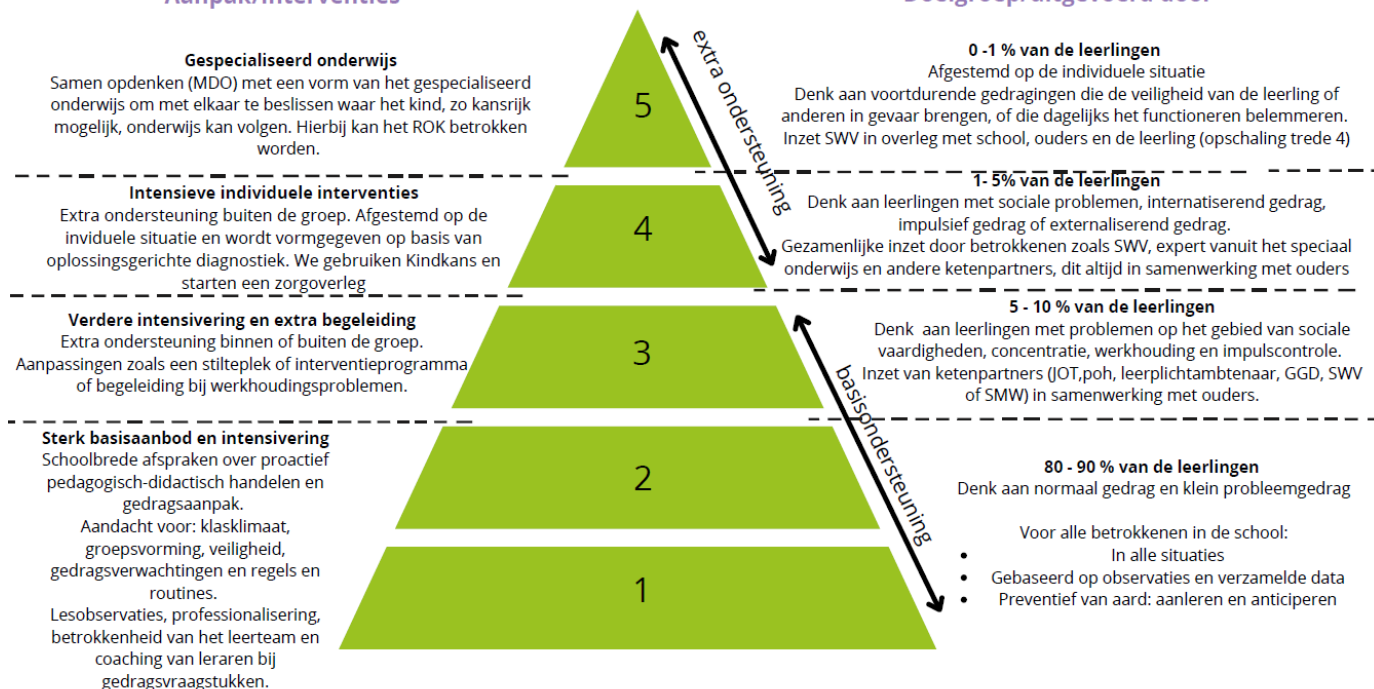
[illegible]

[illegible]

Gespecialiseerd onderwijs
Samen opdenken (MDO) met een vorm van het gespecialiseerd onderwijs om met elkaar te beslissen waar het kind, zo kansrijk mogelijk, onderwijs kan volgen. Hierbij kan het ROK betrokken worden.

5

extra ondersteuning

0 -1 % van de leerlingen
Afgestemd op de individuele situatie
Denk aan voortdurende gedragingen die de veiligheid van de leerling of anderen in gevaar brengen, of die dagelijks het functioneren belemmeren.
Inzet SWV in overleg met school, ouders en de leerling (opschaling trede 4)

Intensieve individuele interventies
Extra ondersteuning buiten de groep. Afgestemd op de inviduele situatie en wordt vormgegeven op basis van oplossingsgerichte diagnostiek. We gebruiken Kindkans en starten een zorgoverleg

4

1- 5% van de leerlingen
Denk aan leerlingen met sociale problemen, internatiserend gedrag, impulsief gedrag of externaliserend gedrag.
Gezamenlijke inzet door betrokkenen zoals SWV, expert vanuit het speciaal onderwijs en andere ketenpartners, dit altijd in samenwerking met ouders

Verdere intensivering en extra begeleiding
Extra ondersteuning binnen of buiten de groep.
Aanpassingen zoals een stilteplek of interventieprogramma of begeleiding bij werkhoudingsproblemen.

3

5 - 10 % van de leerlingen
Denk aan leerlingen met problemen op het gebied van sociale vaardigheden, concentratie, werkhouding en impulscontrole.
Inzet van ketenpartners (JOT,poh, leerplichtambtenaar, GGD, SWV of SMW) in samenwerking met ouders.

basisondersteuning

Sterk basisaanbod en intensivering
Schoolbrede afspraken over proactief pedagogisch-didactisch handelen en gedragsaanpak.
Aandacht voor: klasklimaat, groepsvorming, veiligheid, gedragsverwachtingen en regels en routines.
Lesobservaties, professionalisering, betrokkenheid van het leerteam en coaching van leraren bij gedragsvraagstukken.

2

1

80 - 90 % van de leerlingen
Denk aan normaal gedrag en klein probleemgedrag

Voor alle betrokkenen in de school:
• In alle situaties
• Gebaseerd op observaties en verzamelde data
• Preventief van aard: aanleren en anticiperen